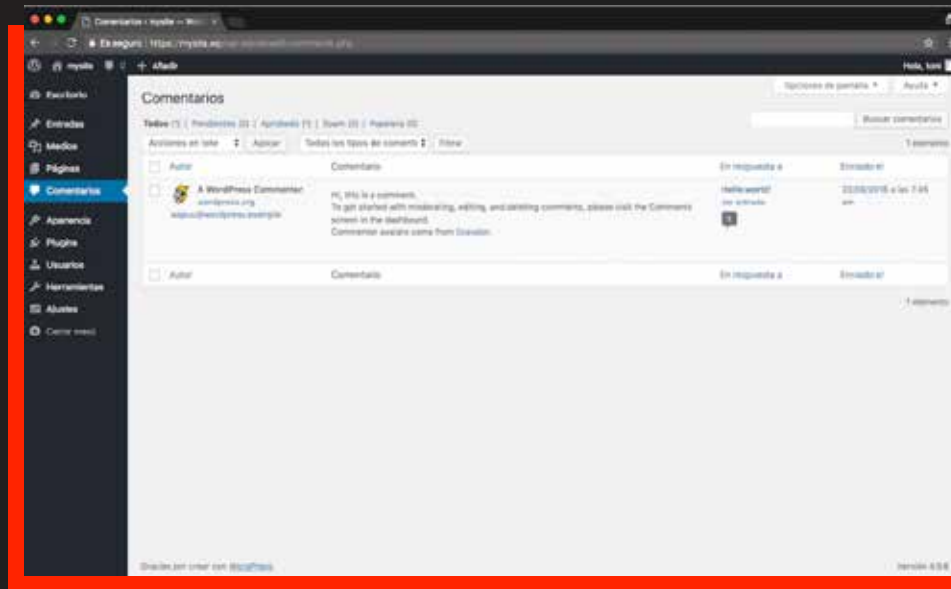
Comentarios ‹ mysite — W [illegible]

Es seguro | https://mysite.es/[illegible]

mysite  0  + Añadir  Hola, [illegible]

Escritorio
Entradas
Medios
Páginas
Comentarios
Apariencia
Plugins
Usuarios
Herramientas
Ajustes
Cerrar menú

Opciones de pantalla ▾  Ayuda ▾

Comentarios

Todos (1) | Pendientes (0) | Aprobado (1) | Spam (0) | Papelera (0)

Buscar comentarios

Acciones en lote  Aplicar  Todos los tipos de coment  Filtrar  1 elemento

| Autor | Comentario | En respuesta a | Enviado el |
|---|---|---|---|
| A WordPress Commenter wordpress.org wapuu@wordpress.example | Hi, this is a comment. To get started with moderating, editing, and deleting comments, please visit the Comments screen in the dashboard. Commenter avatars come from Gravatar. | Hello world! Ver entrada 1 | 22/05/2018 a las 7:45 am |
| Autor | Comentario | En respuesta a | Enviado el |

1 elemento

Gracias por crear con WordPress.  Versión 4.9.6